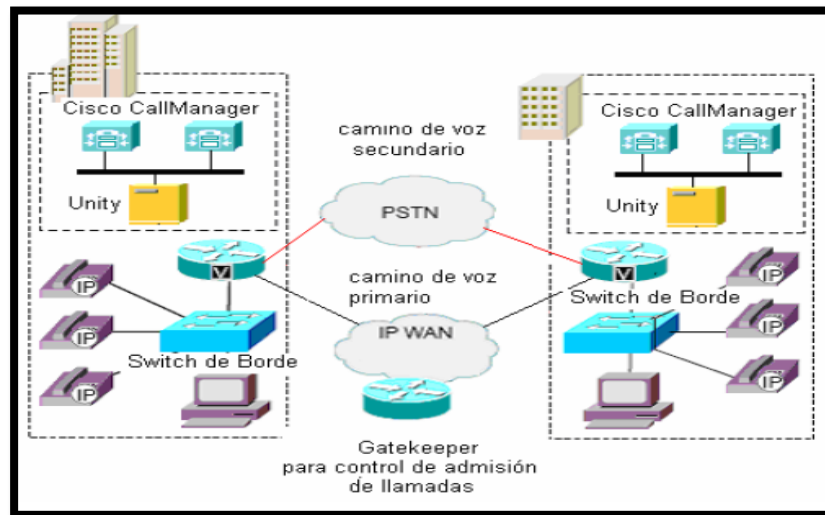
Cisco CallManager

Unity

camino de voz secundario

PSTN

camino de voz primario

IP WAN

Cisco CallManager

Unity

V

V

IP

IP

IP

Switch de Borde

Switch de Borde

IP

IP

IP

Gatekeeper para control de admisión de llamadas